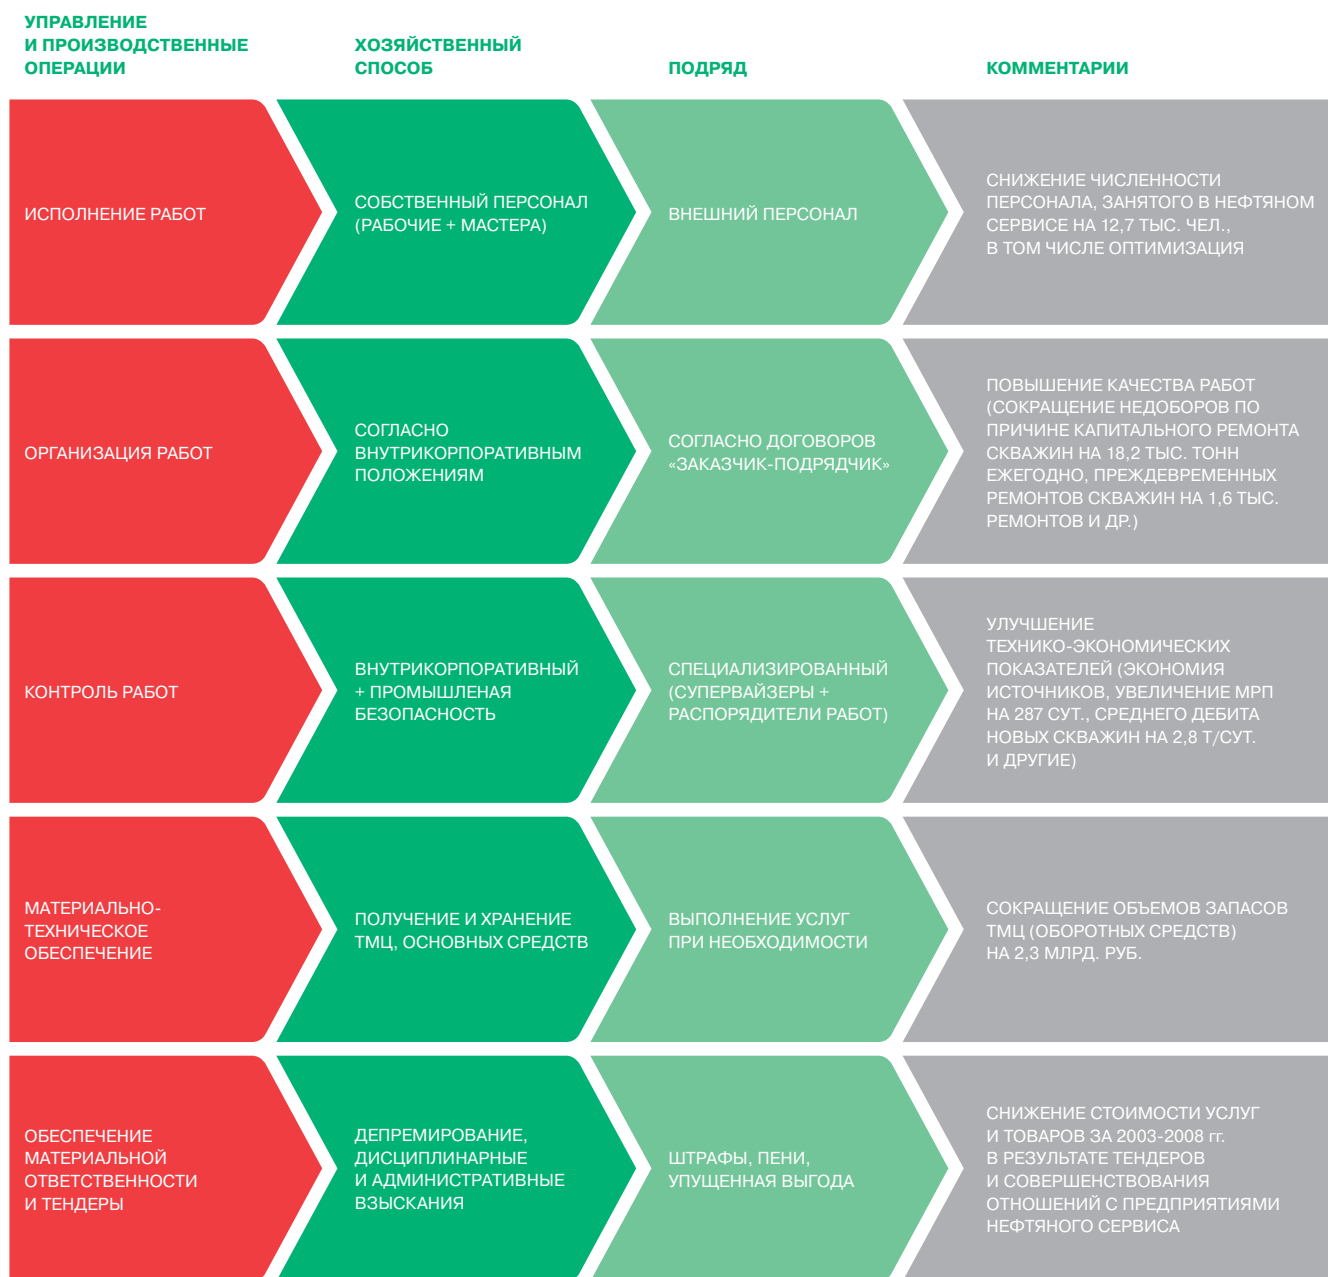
| УПРАВЛЕНИЕ И ПРОИЗВОДСТВЕННЫЕ ОПЕРАЦИИ | ХОЗЯЙСТВЕННЫЙ СПОСОБ | ПОДРЯД | КОММЕНТАРИИ |
|---|---|---|---|
| ИСПОЛНЕНИЕ РАБОТ | СОБСТВЕННЫЙ ПЕРСОНАЛ (РАБОЧИЕ + МАСТЕРА) | ВНЕШНИЙ ПЕРСОНАЛ | СНИЖЕНИЕ ЧИСЛЕННОСТИ ПЕРСОНАЛА, ЗАНЯТОГО В НЕФТЯНОМ СЕРВИСЕ НА 12,7 ТЫС. ЧЕЛ., В ТОМ ЧИСЛЕ ОПТИМИЗАЦИЯ |
| ОРГАНИЗАЦИЯ РАБОТ | СОГЛАСНО ВНУТРИКОРПОРАТИВНЫМ ПОЛОЖЕНИЯМ | СОГЛАСНО ДОГОВОРОВ «ЗАКАЗЧИК-ПОДРЯДЧИК» | ПОВЫШЕНИЕ КАЧЕСТВА РАБОТ (СОКРАЩЕНИЕ НЕДОБОРОВ ПО ПРИЧИНЕ КАПИТАЛЬНОГО РЕМОНТА СКВАЖИН НА 18,2 ТЫС. ТОНН ЕЖЕГОДНО, ПРЕЖДЕВРЕМЕННЫХ РЕМОНТОВ СКВАЖИН НА 1,6 ТЫС. РЕМОНТОВ И ДР.) |
| КОНТРОЛЬ РАБОТ | ВНУТРИКОРПОРАТИВНЫЙ + ПРОМЫШЛЕНАЯ БЕЗОПАСНОСТЬ | СПЕЦИАЛИЗИРОВАННЫЙ (СУПЕРВАЙЗЕРЫ + РАСПОРЯДИТЕЛИ РАБОТ) | УЛУЧШЕНИЕ ТЕХНИКО-ЭКОНОМИЧЕСКИХ ПОКАЗАТЕЛЕЙ (ЭКОНОМИЯ ИСТОЧНИКОВ, УВЕЛИЧЕНИЕ МРП НА 287 СУТ., СРЕДНЕГО ДЕБИТА НОВЫХ СКВАЖИН НА 2,8 Т/СУТ. И ДРУГИЕ) |
| МАТЕРИАЛЬНО-ТЕХНИЧЕСКОЕ ОБЕСПЕЧЕНИЕ | ПОЛУЧЕНИЕ И ХРАНЕНИЕ ТМЦ, ОСНОВНЫХ СРЕДСТВ | ВЫПОЛНЕНИЕ УСЛУГ ПРИ НЕОБХОДИМОСТИ | СОКРАЩЕНИЕ ОБЪЕМОВ ЗАПАСОВ ТМЦ (ОБОРОТНЫХ СРЕДСТВ) НА 2,3 МЛРД. РУБ. |
| ОБЕСПЕЧЕНИЕ МАТЕРИАЛЬНОЙ ОТВЕТСТВЕННОСТИ И ТЕНДЕРЫ | ДЕПРЕМИРОВАНИЕ, ДИСЦИПЛИНАРНЫЕ И АДМИНИСТРАТИВНЫЕ ВЗЫСКАНИЯ | ШТРАФЫ, ПЕНИ, УПУЩЕННАЯ ВЫГОДА | СНИЖЕНИЕ СТОИМОСТИ УСЛУГ И ТОВАРОВ ЗА 2003-2008 гг. В РЕЗУЛЬТАТЕ ТЕНДЕРОВ И СОВЕРШЕНСТВОВАНИЯ ОТНОШЕНИЙ С ПРЕДПРИЯТИЯМИ НЕФТЯНОГО СЕРВИСА |